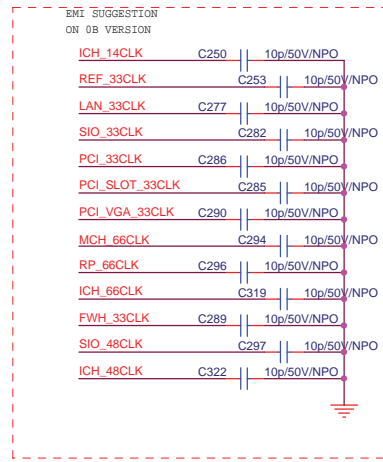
EMI SUGGESTION
ON 0B VERSION

ICH_14CLK C250 10p/50V/NPO
REF_33CLK C253 10p/50V/NPO
LAN_33CLK C277 10p/50V/NPO
SIO_33CLK C282 10p/50V/NPO
PCI_33CLK C286 10p/50V/NPO
PCI_SLOT_33CLK C285 10p/50V/NPO
PCI_VGA_33CLK C290 10p/50V/NPO
MCH_66CLK C294 10p/50V/NPO
RP_66CLK C296 10p/50V/NPO
ICH_66CLK C319 10p/50V/NPO
FWH_33CLK C289 10p/50V/NPO
SIO_48CLK C297 10p/50V/NPO
ICH_48CLK C322 10p/50V/NPO